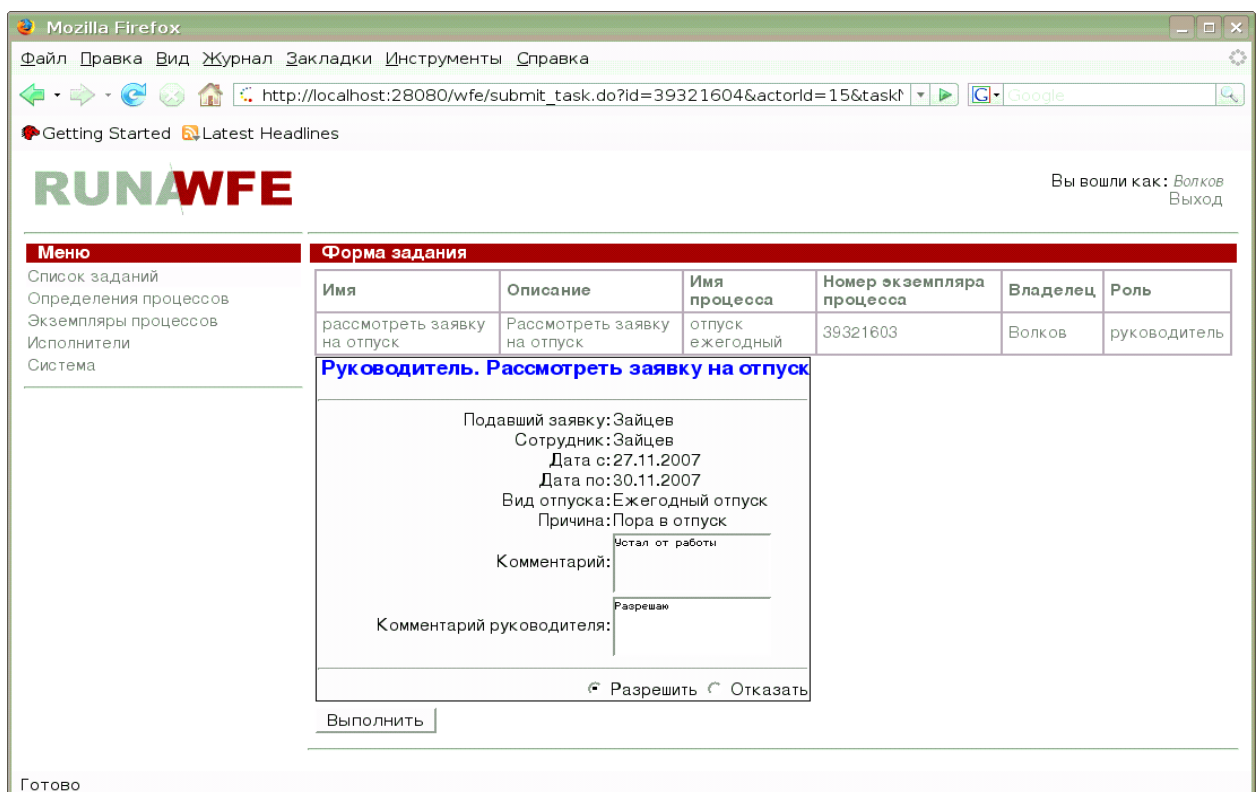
Mozilla Firefox

Файл Правка Вид Журнал Закладки Инструменты Справка

http://localhost:28080/wfe/submit_task.do?id=39321604&actorId=15&taskN

Google

Getting Started Latest Headlines

RUNAWFE

Вы вошли как: Волков
Выход

Меню
Список заданий
Определения процессов
Экземпляры процессов
Исполнители
Система

Форма задания

| Имя | Описание | Имя процесса | Номер экземпляра процесса | Владелец | Роль |
|---|---|---|---|---|---|
| рассмотреть заявку на отпуск | Рассмотреть заявку на отпуск | отпуск ежегодный | 39321603 | Волков | руководитель |

Руководитель. Рассмотреть заявку на отпуск

Подавший заявку: Зайцев
Сотрудник: Зайцев
Дата с: 27.11.2007
Дата по: 30.11.2007
Вид отпуска: Ежегодный отпуск
Причина: Пора в отпуск
Комментарий: Устал от работы
Комментарий руководителя: Разрешаю

Разрешить Отказать

Выполнить

Готово